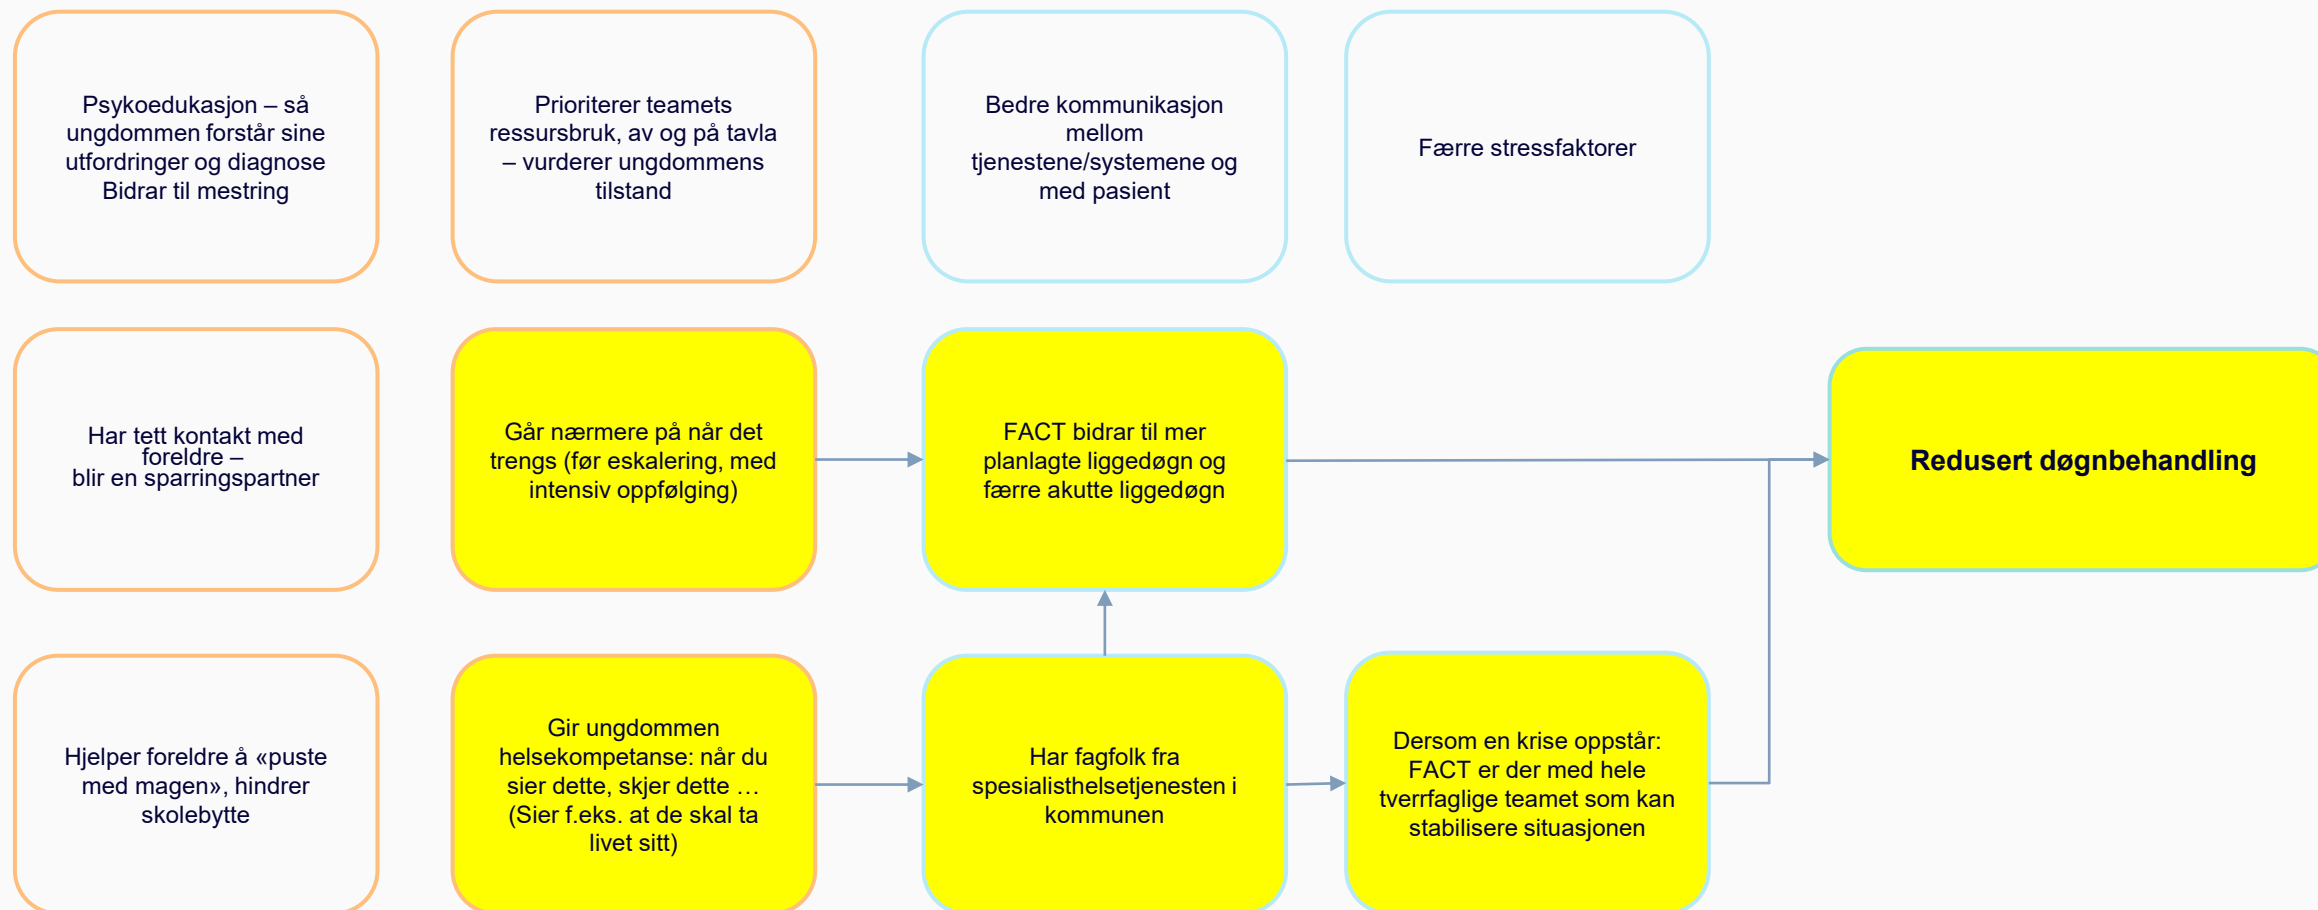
Psykoedukasjon – så ungdommen forstår sine utfordringer og diagnose
Bidrar til mestring

Prioriterer teamets ressursbruk, av og på tavla – vurderer ungdommens tilstand

Bedre kommunikasjon mellom tjenestene/systemene og med pasient

Færre stressfaktorer

Har tett kontakt med foreldre – blir en sparringspartner

Går nærmere på når det trengs (før eskalering, med intensiv oppfølging)

FACT bidrar til mer planlagte liggedøgn og færre akutte liggedøgn

Redusert døgnbehandling

Hjelper foreldre å «puste med magen», hindrer skolebytte

Gir ungdommen helsekompetanse: når du sier dette, skjer dette … (Sier f.eks. at de skal ta livet sitt)

Har fagfolk fra spesialisthelsetjenesten i kommunen

Dersom en krise oppstår: FACT er der med hele tverrfaglige teamet som kan stabilisere situasjonen